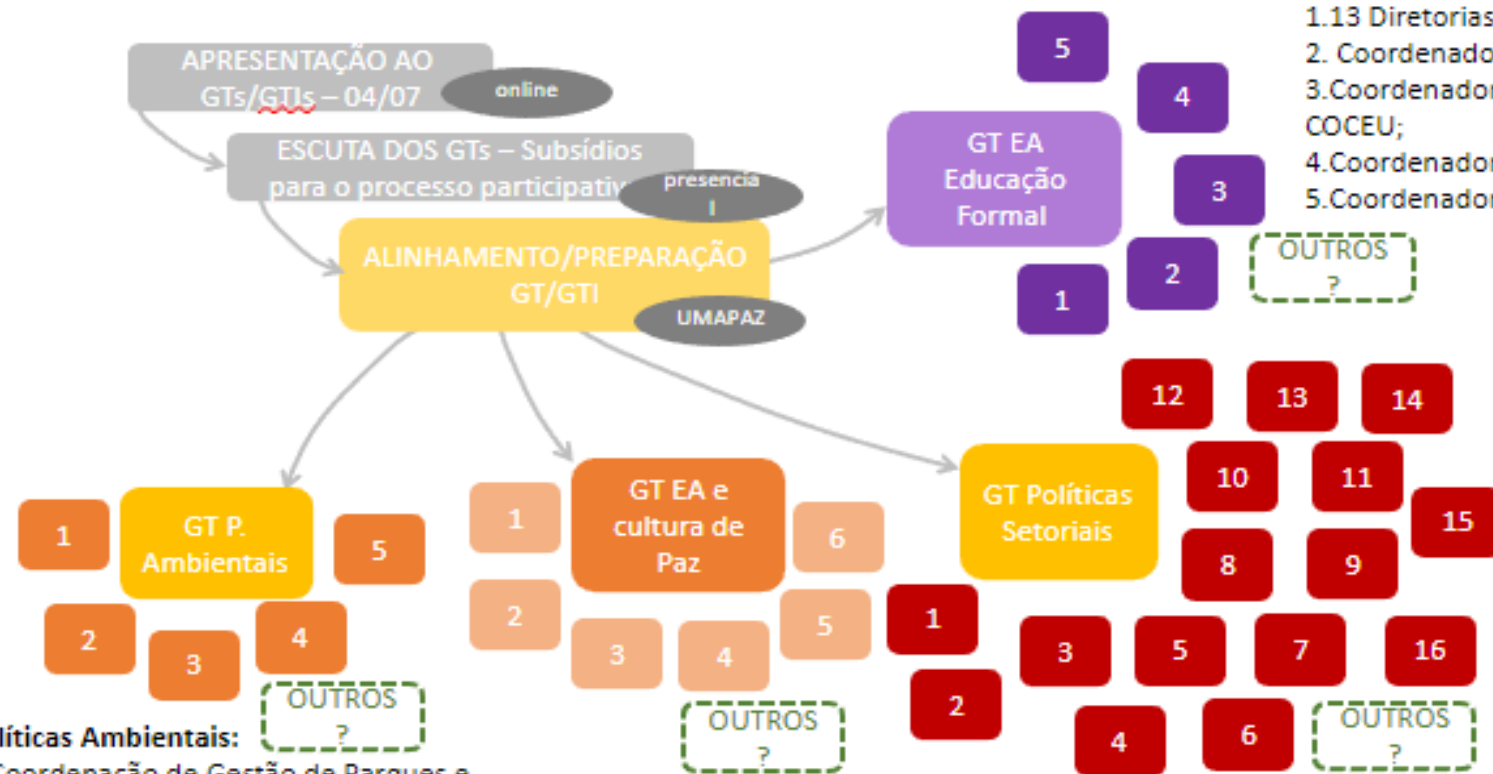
APRESENTAÇÃO AO GTs/GTIs – 04/07

online

ESCUTA DOS GTs – Subsídios para o processo participativ

presencia l

ALINHAMENTO/PREPARAÇÃO GT/GTI

UMAPAZ

GT EA Educação Formal

5

4

3

2

1

OUTROS ?

1.13 Diretorias
2. Coordenado
3.Coordenador
COCEU;
4.Coordenador
5.Coordenador

12

13

14

10

11

15

8

9

GT Políticas Setoriais

1

3

5

7

16

2

4

6

OUTROS ?

GT EA e cultura de Paz

1

6

2

5

3

4

OUTROS ?

GT P. Ambientais

1

5

2

3

4

OUTROS ?

líticas Ambientais:

Coordenação de Gestão de Parques e